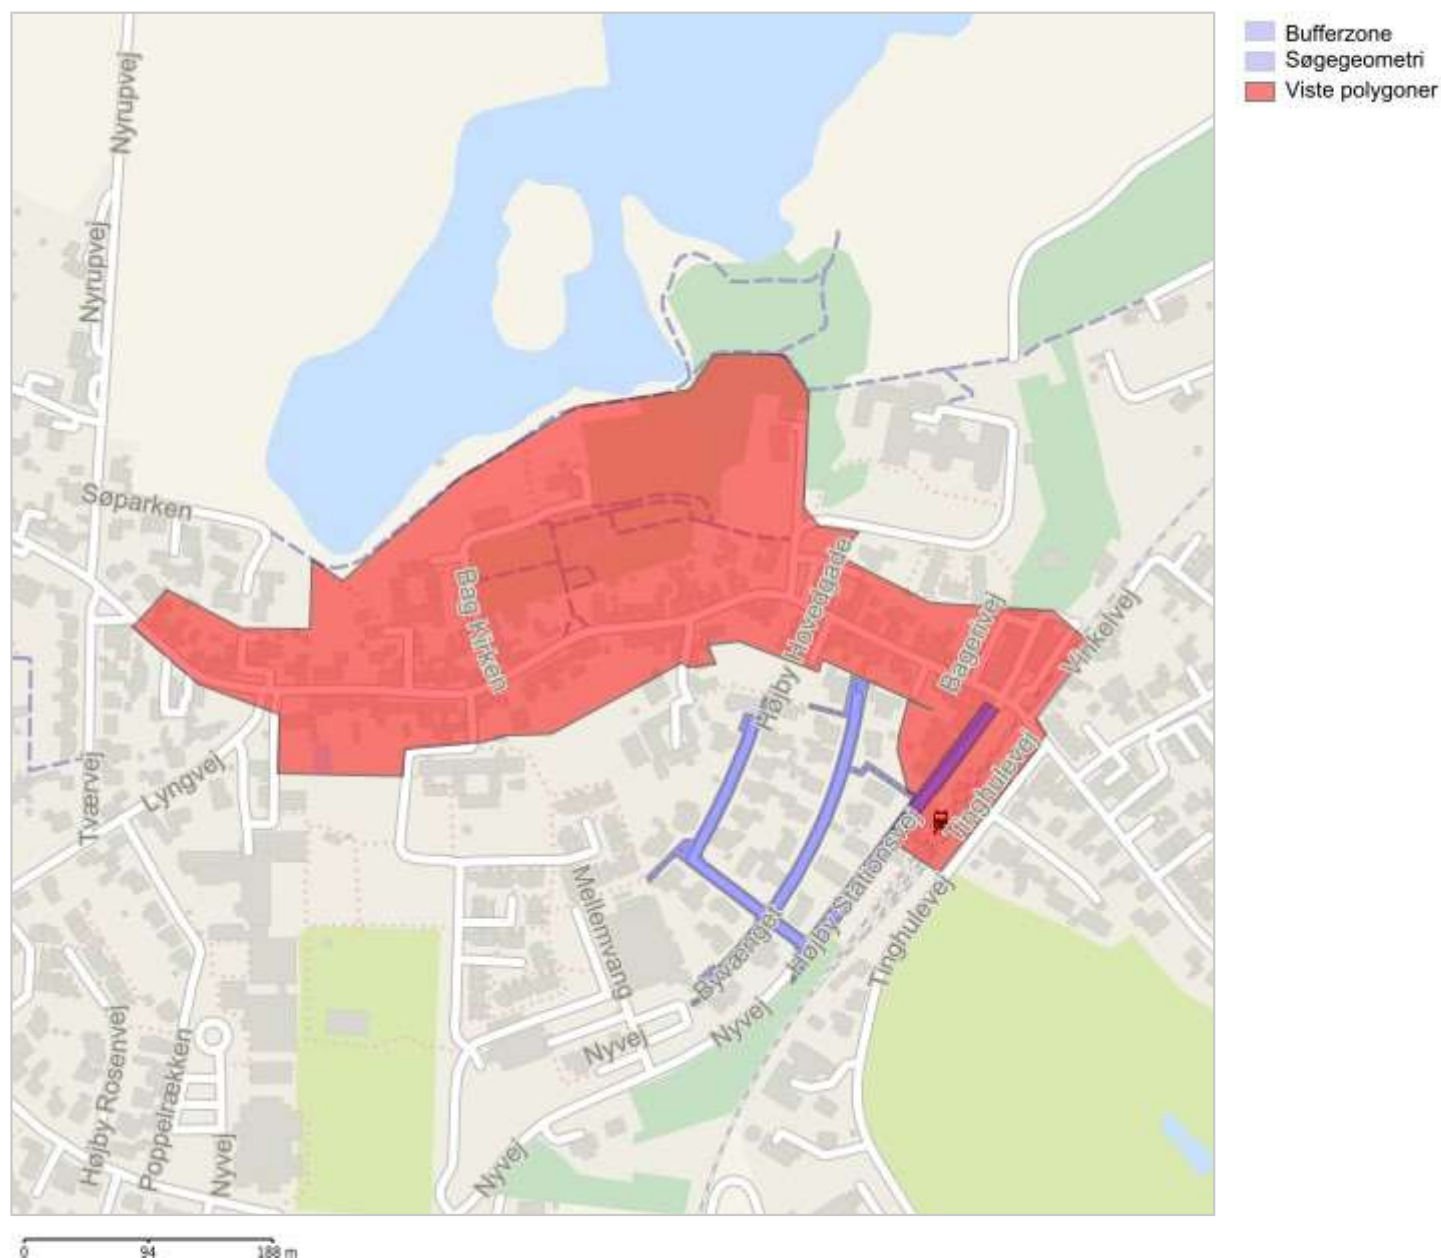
Bufferzone
Søgegeometri
Viste polygoner

Nyrupvej
Nyrupvej
Søparken
Bag Kirken
Højby Hovedgade
Bagerivej
Vinkelvej
Tinghulevej
Højby Stationsvej
Tinghulevej
Tværvej
Lyngvej
Mellemvang
Byvænget
Nyvej
Nyvej
Nyvej
Højby Rosenvej
Poppelrækken
Nyvej

0 94 188 m